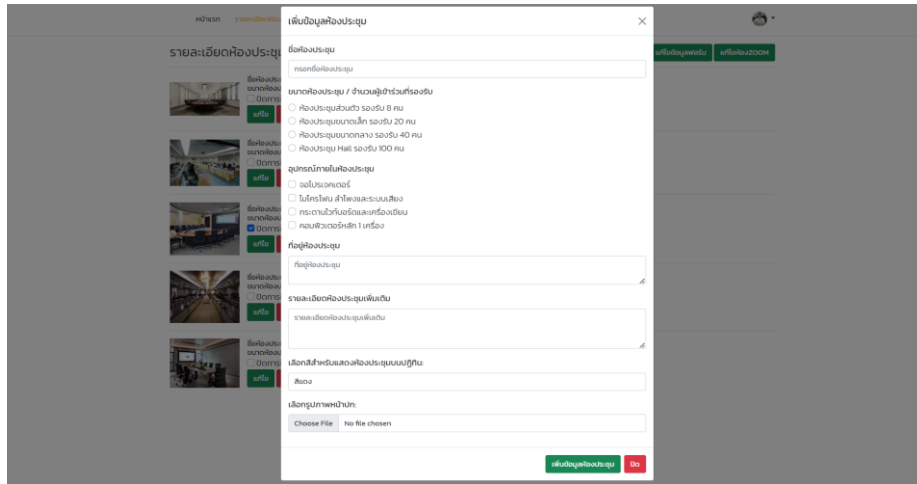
หน้าแรก รายละเอียดห้อง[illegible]

รายละเอียดห้องประชุ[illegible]

แก้ไขข้อมูลฟอร์ม แก้ไขห้องZOOM

ชื่อห้องประ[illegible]
ขนาดห้อง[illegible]
ปิดการ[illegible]
แก้ไข

ชื่อห้องประ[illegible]
ขนาดห้อง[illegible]
ปิดการ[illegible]
แก้ไข

ชื่อห้องประ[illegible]
ขนาดห้อง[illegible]
ปิดการ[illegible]
แก้ไข

ชื่อห้องประ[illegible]
ขนาดห้อง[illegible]
ปิดการ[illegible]
แก้ไข

ชื่อห้องประ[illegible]
ขนาดห้อง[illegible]
ปิดการ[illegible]
แก้ไข

เพิ่มข้อมูลห้องประชุม

ชื่อห้องประชุม
กรอกชื่อห้องประชุม

ขนาดห้องประชุม / จำนวนผู้เข้าร่วมที่รองรับ
ห้องประชุมส่วนตัว รองรับ 8 คน
ห้องประชุมขนาดเล็ก รองรับ 20 คน
ห้องประชุมขนาดกลาง รองรับ 40 คน
ห้องประชุม Hall รองรับ 100 คน

อุปกรณ์ภายในห้องประชุม
จอโปรเจคเตอร์
ไมโครโฟน ลำโพงและระบบเสียง
กระดานไวท์บอร์ดและเครื่องเขียน
คอมพิวเตอร์หลัก 1 เครื่อง

ที่อยู่ห้องประชุม
ที่อยู่ห้องประชุม

รายละเอียดห้องประชุมเพิ่มเติม
รายละเอียดห้องประชุมเพิ่มเติม

เลือกสีสำหรับแสดงห้องประชุมบนปฏิทิน:
สีแดง

เลือกรูปภาพหน้าปก:
Choose File No file chosen

เพิ่มข้อมูลห้องประชุม ปิด